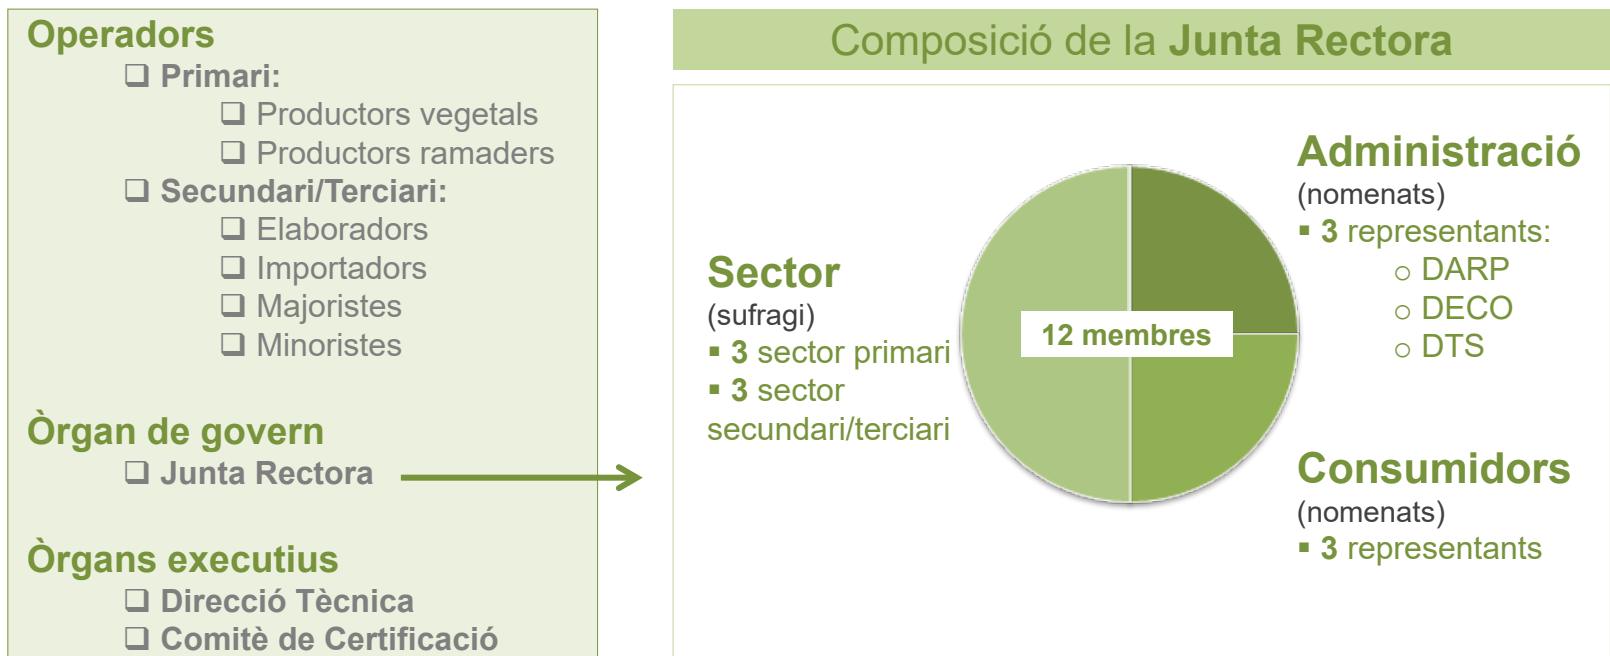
Operadors
❑ Primari:
❑ Productors vegetals
❑ Productors ramaders
❑ Secundari/Terciari:
❑ Elaboradors
❑ Importadors
❑ Majoristes
❑ Minoristes

Òrgan de govern
❑ Junta Rectora

Òrgans executius
❑ Direcció Tècnica
❑ Comitè de Certificació

Composició de la Junta Rectora

Sector
(sufragi)
▪ 3 sector primari
▪ 3 sector secundari/terciari

12 membres

Administració
(nomenats)
▪ 3 representants:
○ DARP
○ DECO
○ DTS

Consumidors
(nomenats)
▪ 3 representants